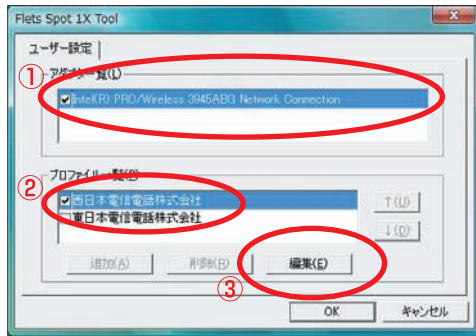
Flets Spot 1X Tool

ユーザー設定

①
アダプター一覧(L)

Intel(R) PRO/Wireless 3945ABG Network Connection

②
プロファイル一覧(P)

西日本電信電話株式会社
東日本電信電話株式会社

↑(U)
↓(D)

追加(A)
削除(R)
編集(E)

③

OK
キャンセル